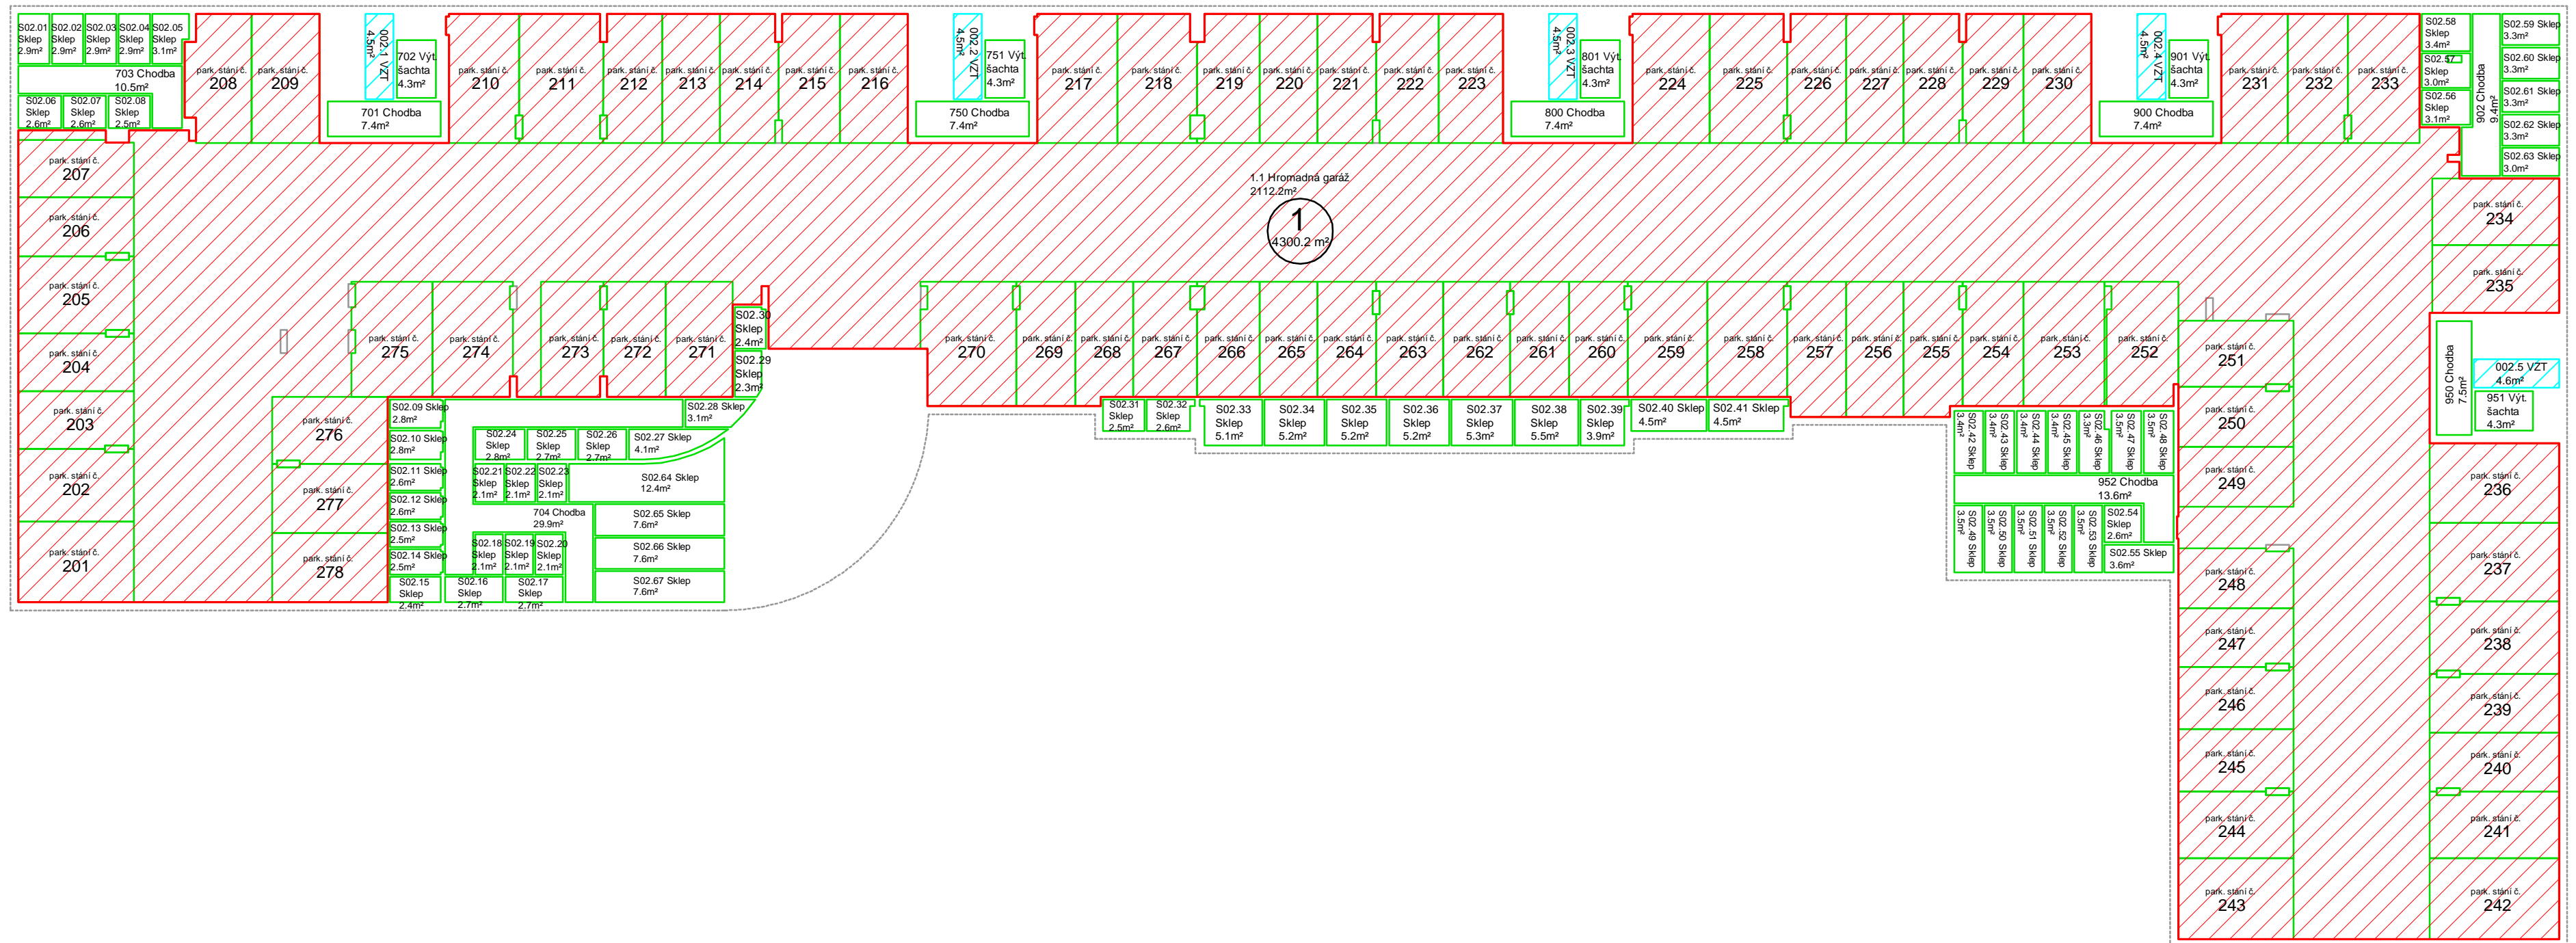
S02.01 Sklep 2.9m²
S02.02 Sklep 2.9m²
S02.03 Sklep 2.9m²
S02.04 Sklep 2.9m²
S02.05 Sklep 3.1m²
703 Chodba 10.5m²
S02.06 Sklep 2.6m²
S02.07 Sklep 2.6m²
S02.08 Sklep 2.5m²

park. stání č. 208
park. stání č. 209
002.1 VZT 4.5m²
702 Výt. šachta 4.3m²
701 Chodba 7.4m²
park. stání č. 210
park. stání č. 211
park. stání č. 212
park. stání č. 213
park. stání č. 214
park. stání č. 215
park. stání č. 216
002.2 VZT 4.5m²
751 Výt. šachta 4.3m²
750 Chodba 7.4m²
park. stání č. 217
park. stání č. 218
park. stání č. 219
park. stání č. 220
park. stání č. 221
park. stání č. 222
park. stání č. 223
002.3 VZT 4.5m²
801 Výt. šachta 4.3m²
800 Chodba 7.4m²
park. stání č. 224
park. stání č. 225
park. stání č. 226
park. stání č. 227
park. stání č. 228
park. stání č. 229
park. stání č. 230
002.4 VZT 4.5m²
901 Výt. šachta 4.3m²
900 Chodba 7.4m²
park. stání č. 231
park. stání č. 232
park. stání č. 233
S02.58 Sklep 3.4m²
S02.57 Sklep 3.0m²
S02.56 Sklep 3.1m²
902 Chodba 9.4m²
S02.59 Sklep 3.3m²
S02.60 Sklep 3.3m²
S02.61 Sklep 3.3m²
S02.62 Sklep 3.3m²
S02.63 Sklep 3.0m²

park. stání č. 207
park. stání č. 206
park. stání č. 205
park. stání č. 204
park. stání č. 203
park. stání č. 202
park. stání č. 201

1.1 Hromadná garáž 2112.2m²
1
4300.2 m²

park. stání č. 234
park. stání č. 235

park. stání č. 275
park. stání č. 274
park. stání č. 273
park. stání č. 272
park. stání č. 271
S02.30 Sklep 2.4m²
S02.29 Sklep 2.3m²
park. stání č. 270
park. stání č. 269
park. stání č. 268
park. stání č. 267
park. stání č. 266
park. stání č. 265
park. stání č. 264
park. stání č. 263
park. stání č. 262
park. stání č. 261
park. stání č. 260
park. stání č. 259
park. stání č. 258
park. stání č. 257
park. stání č. 256
park. stání č. 255
park. stání č. 254
park. stání č. 253
park. stání č. 252
park. stání č. 251
950 Chodba 7.5m²
002.5 VZT 4.6m²
951 Výt. šachta 4.3m²

park. stání č. 276
S02.09 Sklep 2.8m²
S02.28 Sklep 3.1m²
S02.10 Sklep 2.8m²
S02.24 Sklep 2.8m²
S02.25 Sklep 2.7m²
S02.26 Sklep 2.7m²
S02.27 Sklep 4.1m²
S02.11 Sklep 2.6m²
S02.21 Sklep 2.1m²
S02.22 Sklep 2.1m²
S02.23 Sklep 2.1m²
S02.64 Sklep 12.4m²
park. stání č. 277
S02.12 Sklep 2.6m²
704 Chodba 29.9m²
S02.65 Sklep 7.6m²
S02.13 Sklep 2.5m²
S02.18 Sklep 2.1m²
S02.19 Sklep 2.1m²
S02.20 Sklep 2.1m²
S02.66 Sklep 7.6m²
S02.14 Sklep 2.5m²
park. stání č. 278
S02.15 Sklep 2.4m²
S02.16 Sklep 2.7m²
S02.17 Sklep 2.7m²
S02.67 Sklep 7.6m²

S02.31 Sklep 2.5m²
S02.32 Sklep 2.6m²
S02.33 Sklep 5.1m²
S02.34 Sklep 5.2m²
S02.35 Sklep 5.2m²
S02.36 Sklep 5.2m²
S02.37 Sklep 5.3m²
S02.38 Sklep 5.5m²
S02.39 Sklep 3.9m²
S02.40 Sklep 4.5m²
S02.41 Sklep 4.5m²

S02.42 Sklep 3.4m²
S02.43 Sklep 3.4m²
S02.44 Sklep 3.4m²
S02.45 Sklep 3.4m²
S02.46 Sklep 3.3m²
S02.47 Sklep 3.5m²
S02.48 Sklep 3.5m²
952 Chodba 13.6m²
S02.49 Sklep 3.5m²
S02.50 Sklep 3.5m²
S02.51 Sklep 3.5m²
S02.52 Sklep 3.5m²
S02.53 Sklep 3.5m²
S02.54 Sklep 2.6m²
S02.55 Sklep 3.6m²

park. stání č. 250
park. stání č. 249
park. stání č. 236
park. stání č. 237
park. stání č. 248
park. stání č. 247
park. stání č. 238
park. stání č. 246
park. stání č. 239
park. stání č. 245
park. stání č. 240
park. stání č. 244
park. stání č. 241
park. stání č. 243
park. stání č. 242